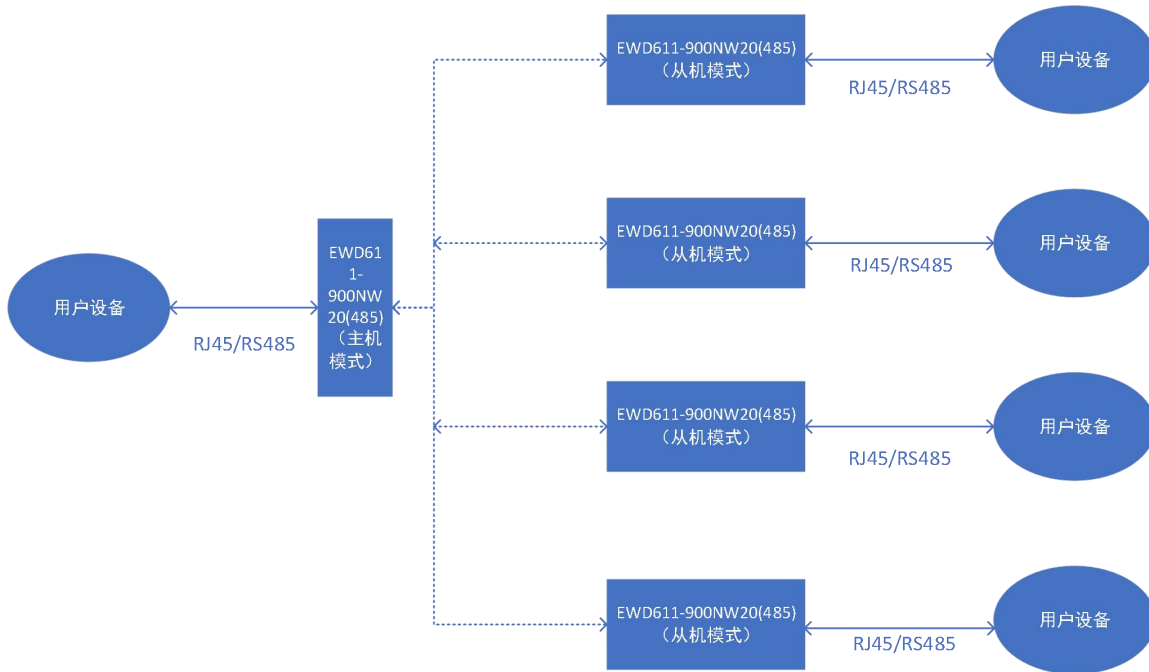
用户设备

RJ45/RS485

EWD611-900NW20(485)（主机模式）

EWD611-900NW20(485)（从机模式）

RJ45/RS485

用户设备

EWD611-900NW20(485)（从机模式）

RJ45/RS485

用户设备

EWD611-900NW20(485)（从机模式）

RJ45/RS485

用户设备

EWD611-900NW20(485)（从机模式）

RJ45/RS485

用户设备